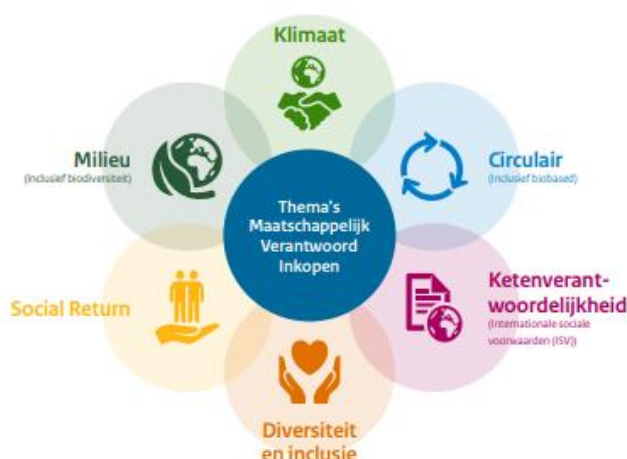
Klimaat

Milieu
(Inclusief biodiversiteit)

Circulair
(Inclusief biobased)

Thema's Maatschappelijk Verantwoord Inkopen

Social Return

Ketenverantwoordelijkheid
(Internationale sociale voorwaarden (ISV))

Diversiteit en inclusie